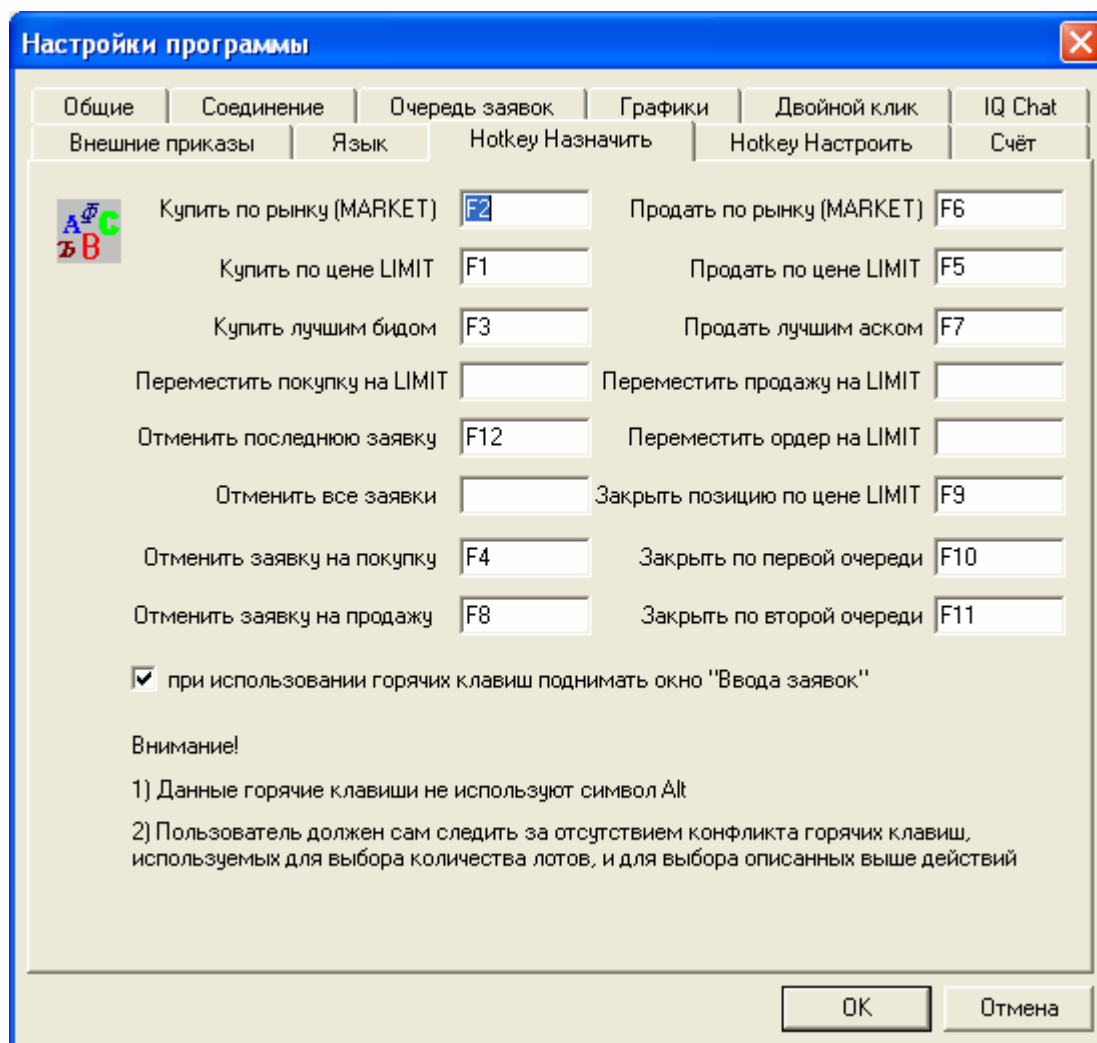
Настройки программы

Общие | Соединение | Очередь заявок | Графики | Двойной клик | IQ Chat
Внешние приказы | Язык | Hotkey Назначить | Hotkey Настроить | Счёт

A Ф C Ъ B

Купить по рынку (MARKET) F2
Продать по рынку (MARKET) F6
Купить по цене LIMIT F1
Продать по цене LIMIT F5
Купить лучшим бидом F3
Продать лучшим аском F7
Переместить покупку на LIMIT
Переместить продажу на LIMIT
Отменить последнюю заявку F12
Переместить ордер на LIMIT
Отменить все заявки
Закрыть позицию по цене LIMIT F9
Отменить заявку на покупку F4
Закрыть по первой очереди F10
Отменить заявку на продажу F8
Закрыть по второй очереди F11

при использовании горячих клавиш поднимать окно "Ввода заявок"

Внимание!

1) Данные горячие клавиши не используют символ Alt

2) Пользователь должен сам следить за отсутствием конфликта горячих клавиш, используемых для выбора количества лотов, и для выбора описанных выше действий

OK
Отмена